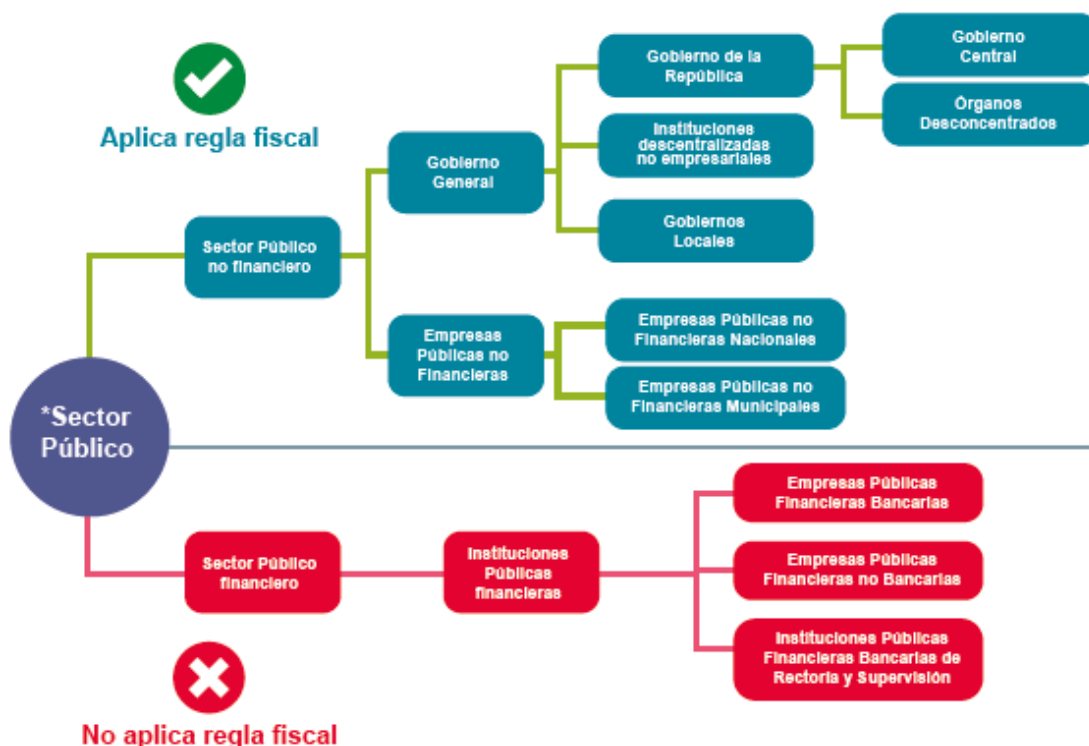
Aplica regla fiscal

*Sector Público

Sector Público no financiero

Gobierno General

Gobierno de la República

Gobierno Central

Órganos Desconcentrados

Instituciones descentralizadas no empresariales

Gobiernos Locales

Empresas Públicas no Financieras

Empresas Públicas no Financieras Nacionales

Empresas Públicas no Financieras Municipales

Sector Público financiero

Instituciones Públicas financieras

Empresas Públicas Financieras Bancarias

Empresas Públicas Financieras no Bancarias

Instituciones Públicas Financieras Bancarias de Rectoría y Supervisión

No aplica regla fiscal